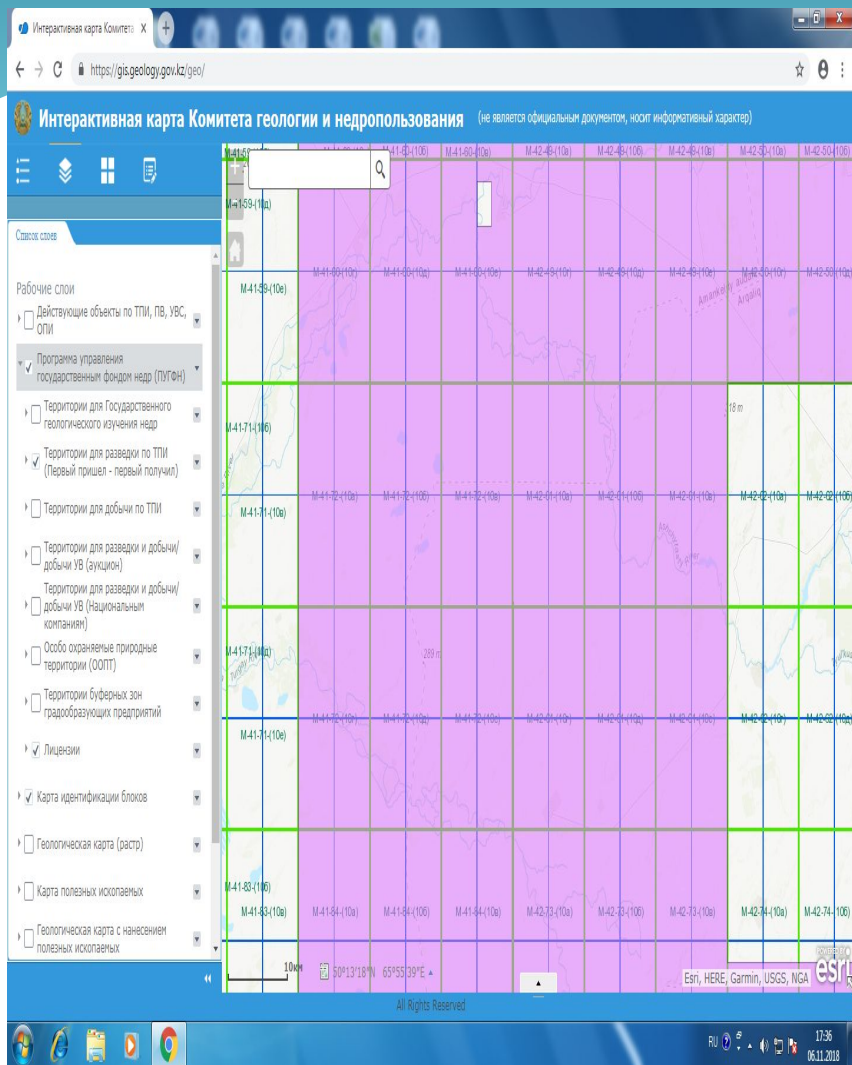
Интерактивная карта Комитета ×

https://gis.geology.gov.kz/geo/

Интерактивная карта Комитета геологии и недропользования (не является официальным документом, носит информативный характер)

Список слоев

Рабочие слои

Действующие объекты по ТПИ, ПВ, УВС, ОПИ

Программа управления государственным фондом недр (ПУГФН)

Территории для Государственного геологического изучения недр

Территории для разведки по ТПИ (Первый пришел - первый получил)

Территории для добычи по ТПИ

Территории для разведки и добычи/добычи УВ (аукцион)

Территории для разведки и добычи/добычи УВ (Национальным компаниям)

Особо охраняемые природные территории (ООПТ)

Территории буферных зон градообразующих предприятий

Лицензии

Карта идентификации блоков

Геологическая карта (растр)

Карта полезных ископаемых

Геологическая карта с нанесением полезных ископаемых

M-41-59-(10д) M-41-60-(10б) M-41-60-(10в) M-42-49-(10а) M-42-49-(10б) M-42-49-(10в) M-42-50-(10а) M-42-50-(10б)

M-41-59-(10е) M-41-60-(10г) M-41-60-(10д) M-41-60-(10е) M-42-49-(10г) M-42-49-(10д) M-42-49-(10е) M-42-50-(10г) M-42-50-(10д)

M-41-71-(10б) M-41-71-(10в) M-41-72-(10а) M-41-72-(10б) M-41-72-(10в) M-42-61-(10а) M-42-61-(10б) M-42-61-(10в) M-42-62-(10а) M-42-62-(10б)

M-41-71-(10д) M-41-71-(10е) M-42-62-(10г) M-42-62-(10д)

M-41-83-(10б) M-41-83-(10в) M-41-84-(10а) M-41-84-(10б) M-41-84-(10в) M-42-73-(10а) M-42-73-(10б) M-42-73-(10в) M-42-74-(10а) M-42-74-(10б)

18 m
289 m

10км 50°13'18"N 65°55'39"E

Esri, HERE, Garmin, USGS, NGA

All Rights Reserved

RU 17:36 06.11.2018